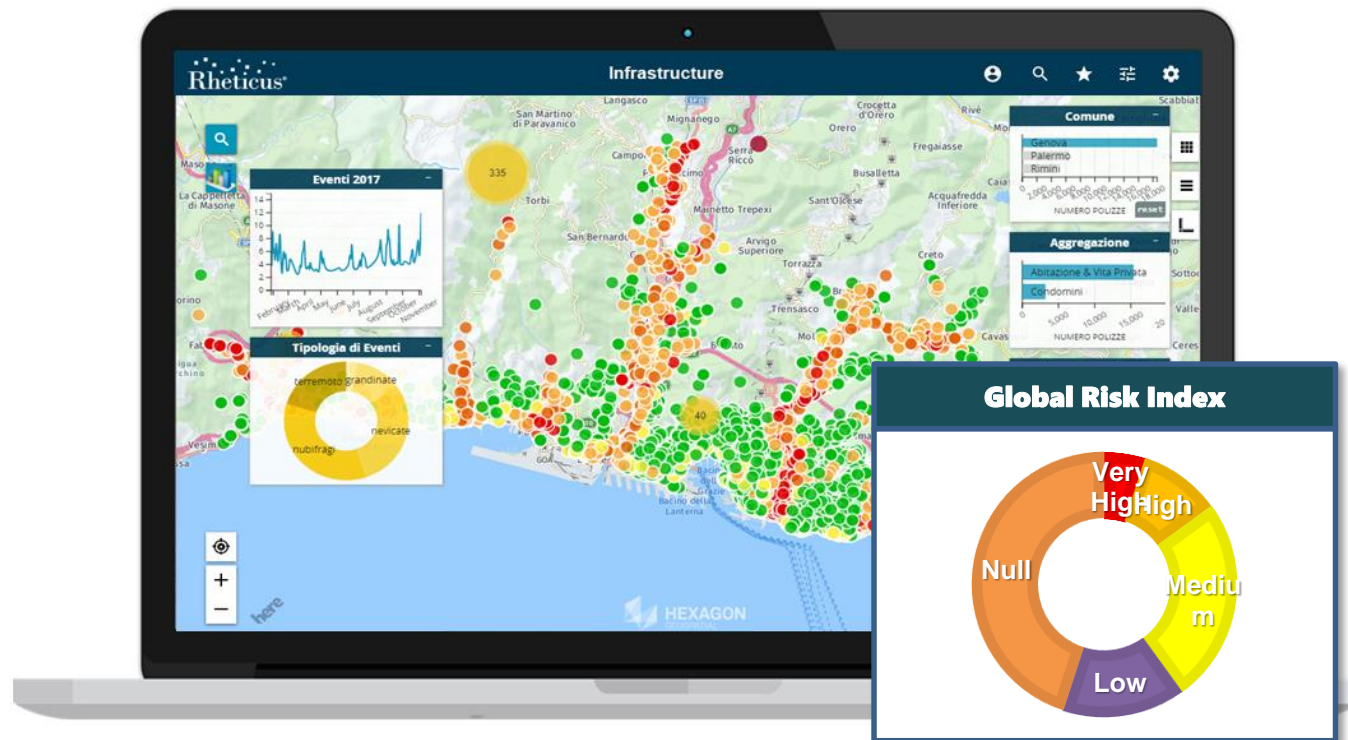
Rheticus

Infrastructure

Eventi 2017

14
12
10
8
6
4
2
0

February April May June July August September October November

Tipologia di Eventi

terremoto grandinate

nevicate

nubifragi

335

40

Comune

Genova
Palermo
Rimini

2,000 4,000 6,000 8,000 10,000 12,000 14,000 16,000

NUMERO POLIZZE reset

Aggregazione

Abitazione & Vita Privata
Condomini

0 5,000 10,000 15,000 20

NUMERO POLIZZE

Langasco
San Martino di Paravanico
Mignanego
Crocetta d'Orero
Orero
Campo
Serra Riccò
Fregaiasse
Busalletta
Torbi
Manetto Trepexi
Sant'Olcese
Acquafredda Inferiore
San Bernardo
Arvigo Superiore
Torrazza
Creto
Trensasco
Masone
La Cappelletta di Masone
Cavas
Sottoc
Valle
Ceres
Scabbiat
Rivè
Caia
orino
Fal
Vesim
Bacino della Lanterna
Bacino delle Grazie

HEXAGON GEOSPATIAL

here

+
−

Global Risk Index

Very High
High
Null
Medium
Low